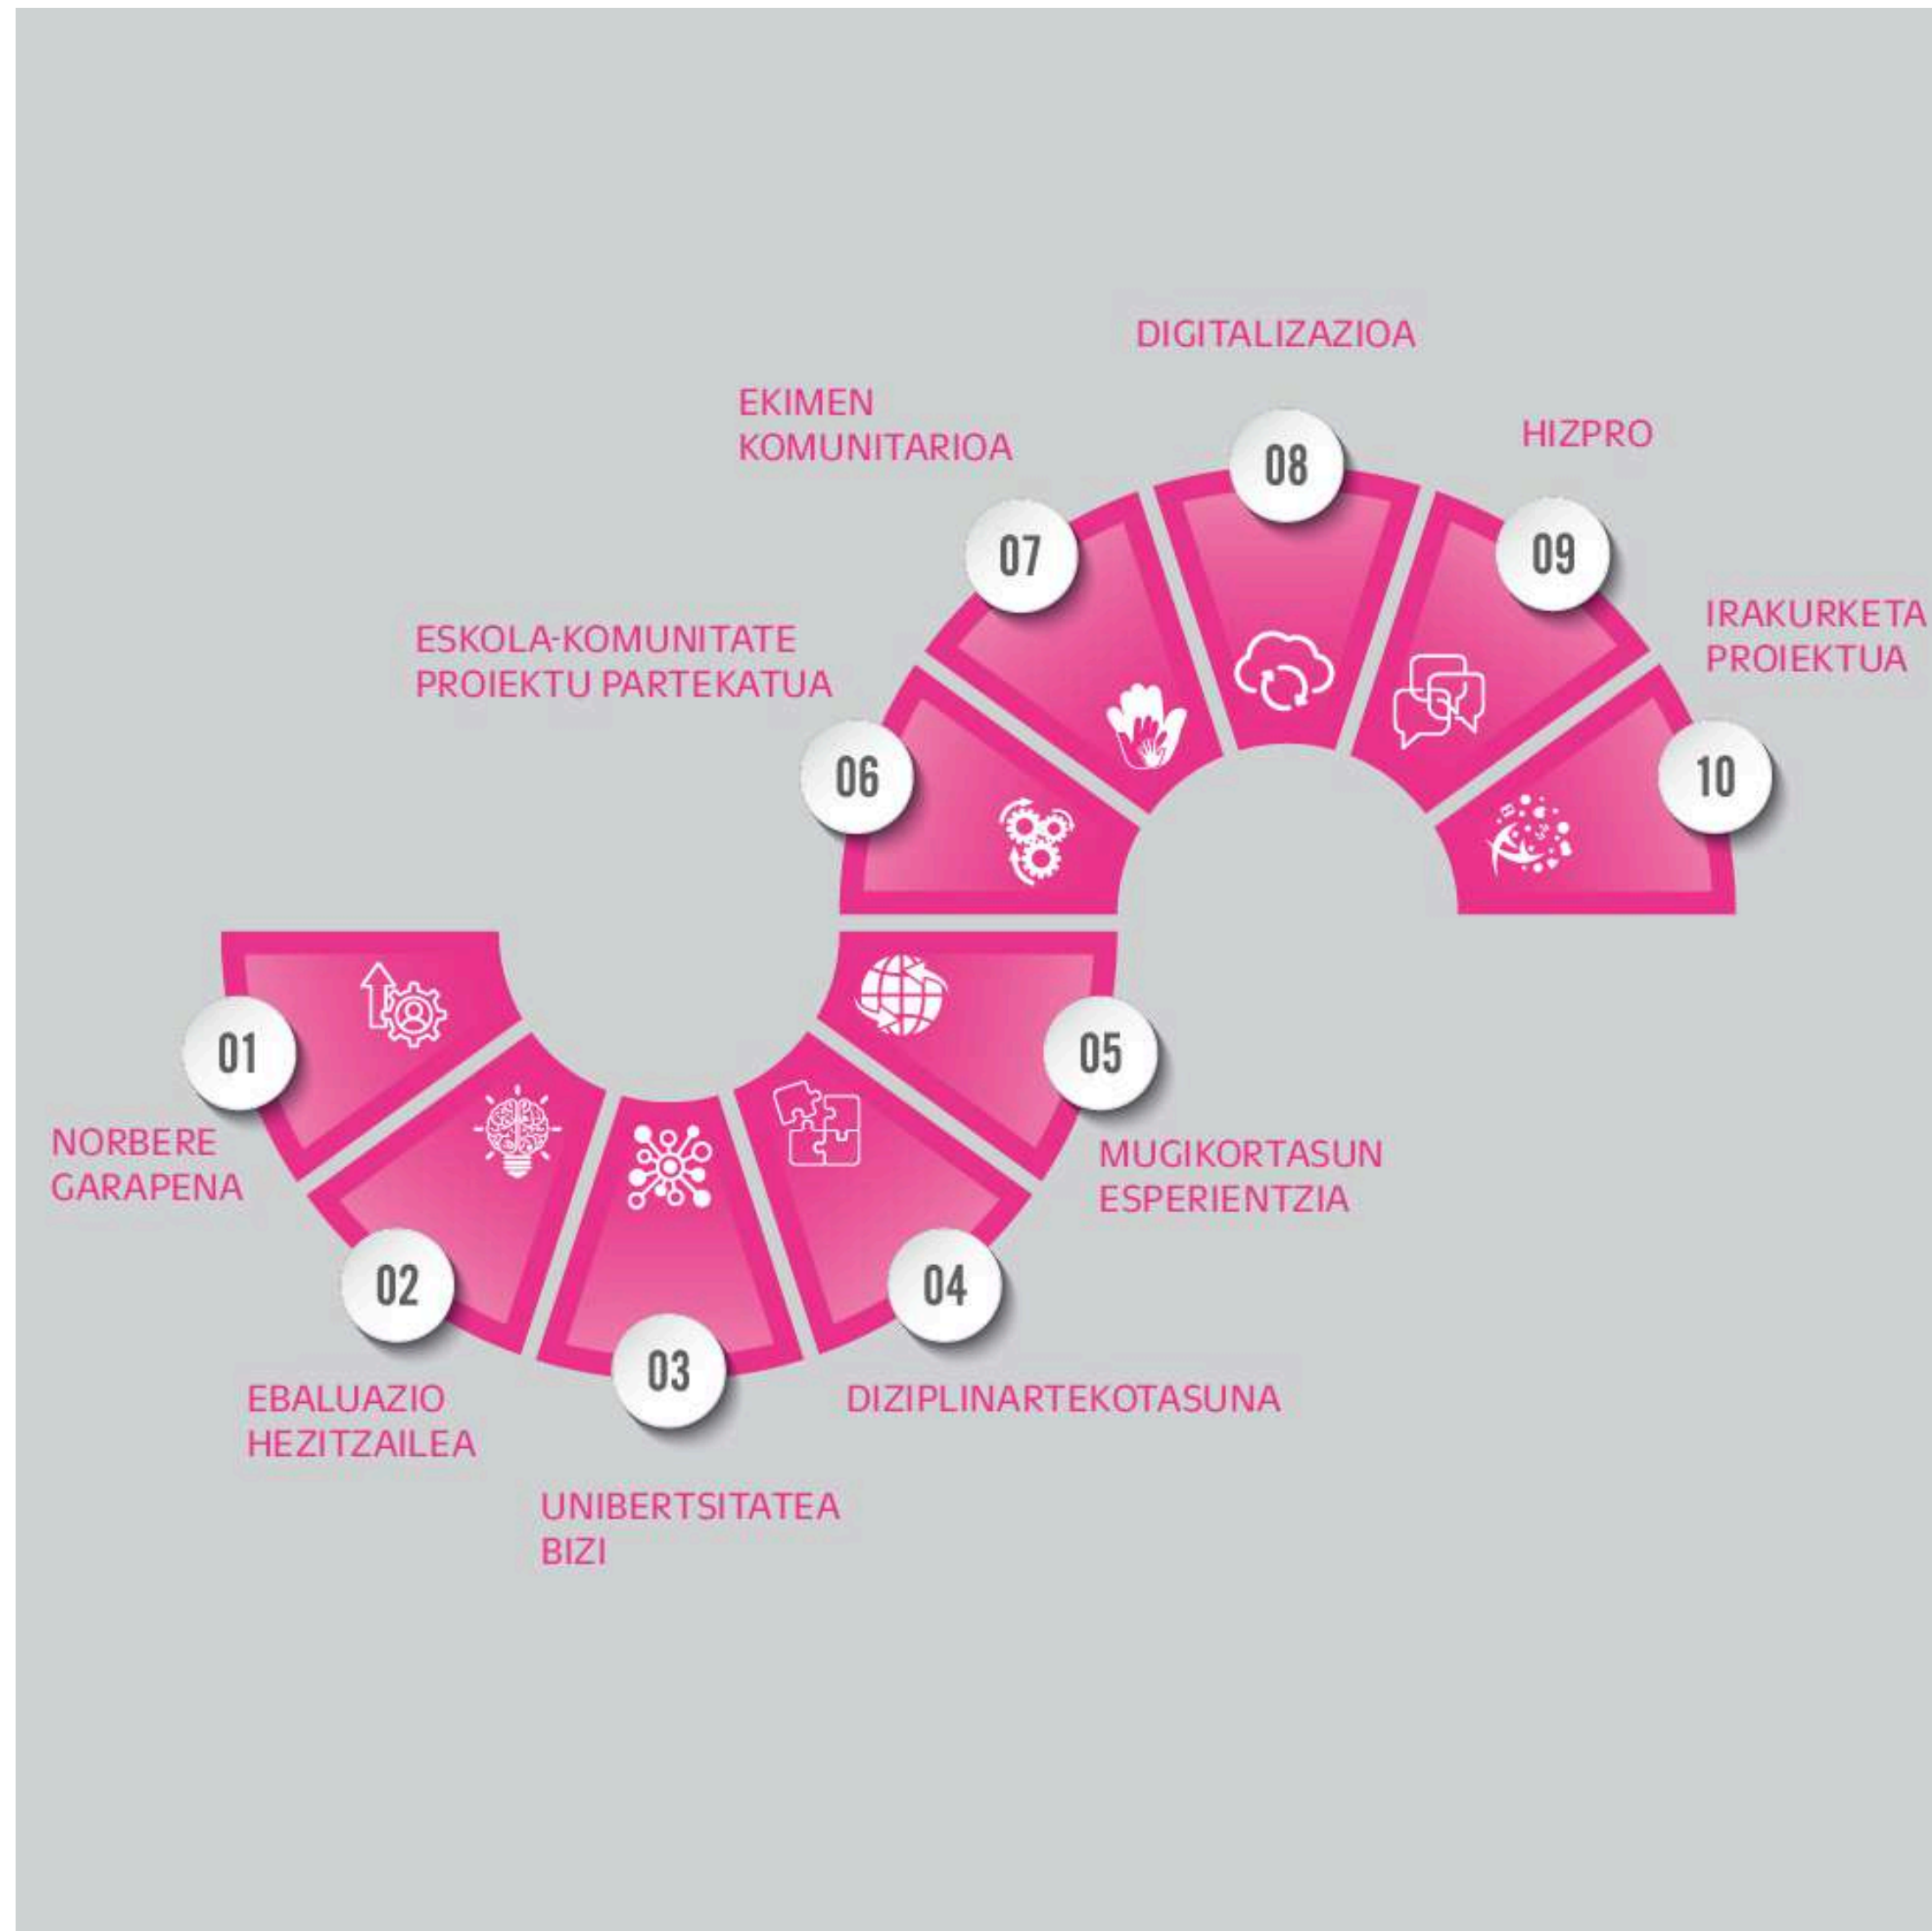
DIGITALIZAZIOA

EKIMEN KOMUNITARIOA

HIZPRO

08

07

09

IRAKURKETA PROIEKTUA

ESKOLA-KOMUNITATE PROIEKTU PARTEKATUA

06

10

01

05

NORBERE GARAPENA

MUGIKORTASUN ESPERIENTZIA

02

04

03

EBALUAZIO HEZITZAILEA

DIZIPLINARTEKOTASUNA

UNIBERTSITATEA BIZI